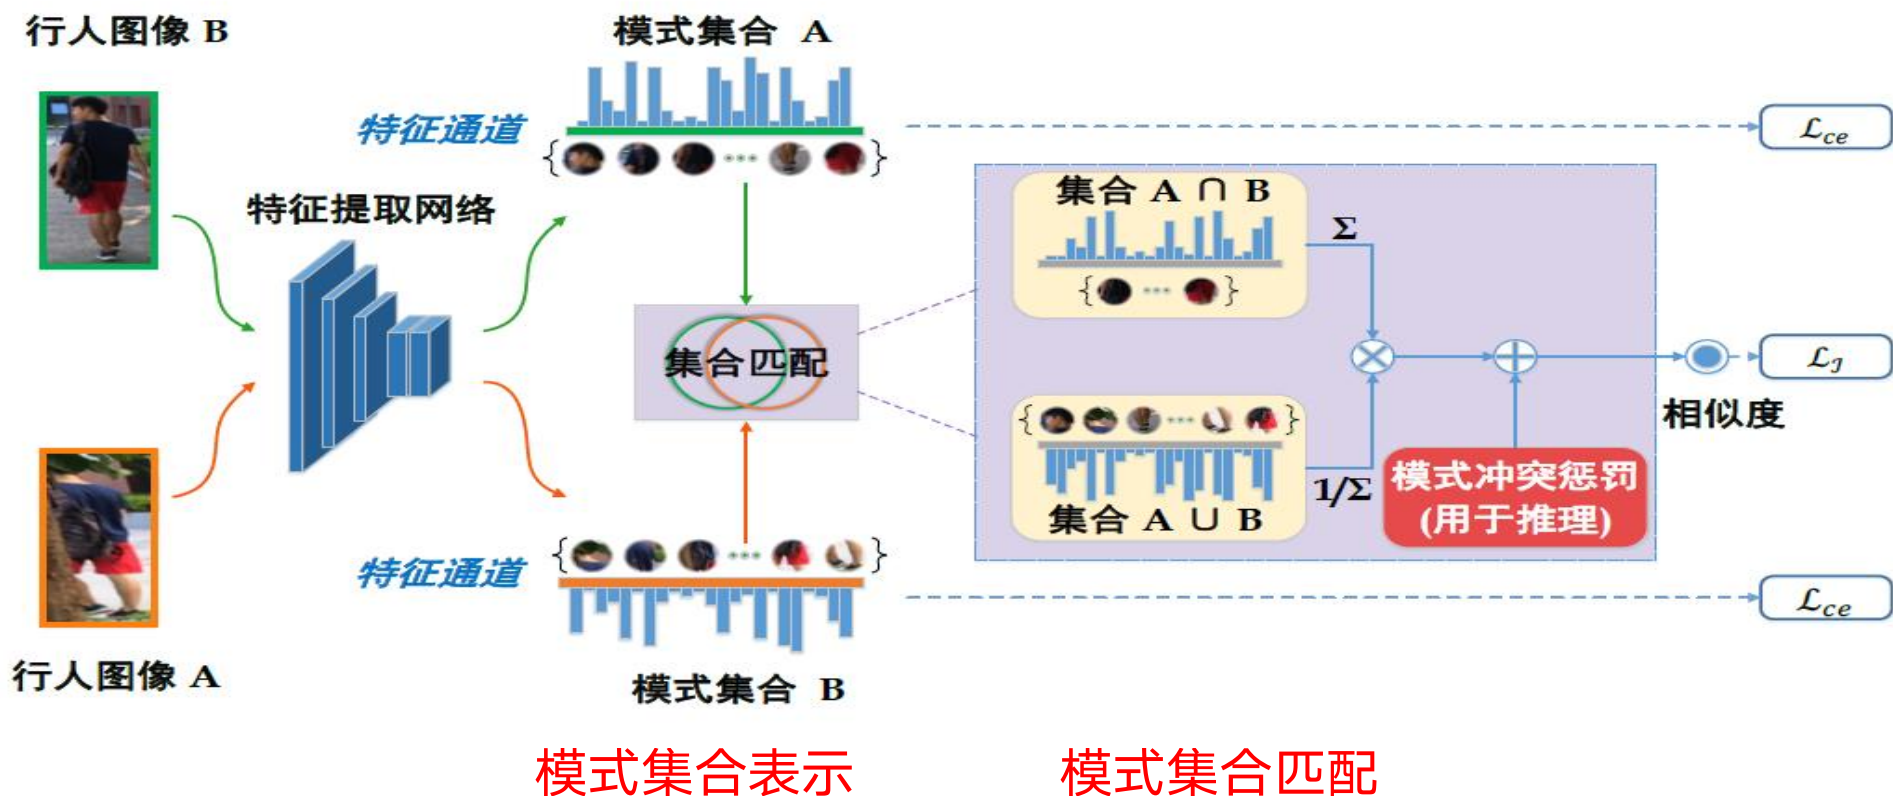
行人图像 B

模式集合 A

特征通道

$\{ \cdots \}$

$\mathcal{L}_{ce}$

特征提取网络

集合 A ∩ B

$\Sigma$

$\{ \cdots \}$

集合匹配

$\mathcal{L}_{J}$

相似度

$\{ \cdots \}$

$1/\Sigma$

模式冲突惩罚
(用于推理)

集合 A ∪ B

特征通道

$\{ \cdots \}$

$\mathcal{L}_{ce}$

行人图像 A

模式集合 B

模式集合表示

模式集合匹配